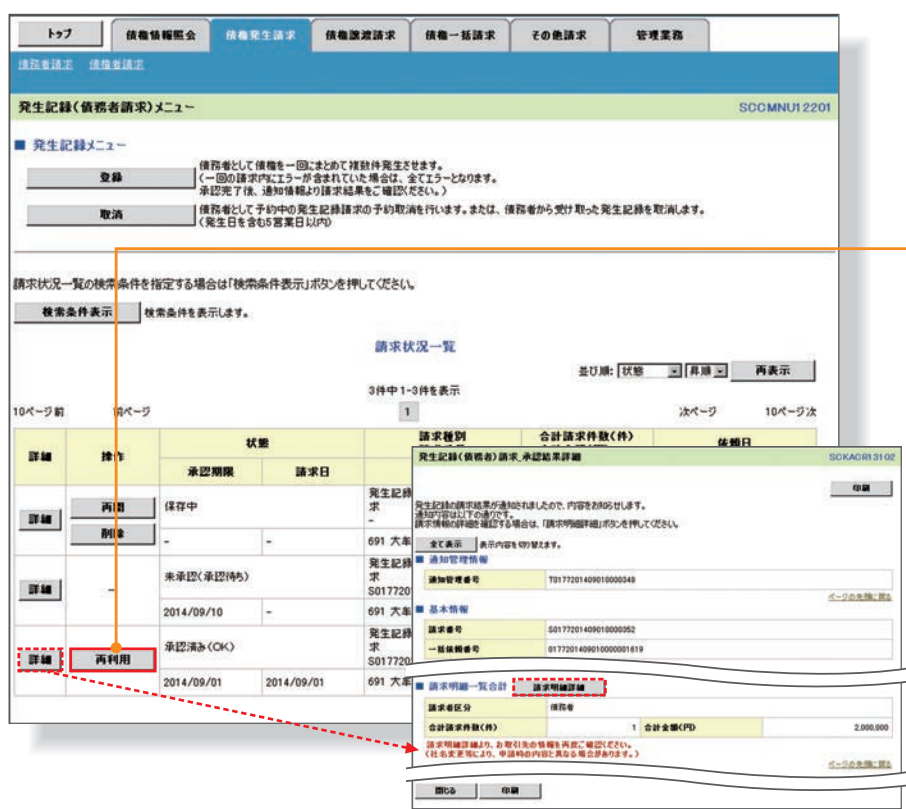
トップ　債権情報照会　債権発生請求　債権譲渡請求　債権一括請求　その他請求　管理業務

債務者請求　債権者請求

発生記録（債務者請求）メニュー　SCCMNU12201

■ 発生記録メニュー

登録　債務者として債権を一回にまとめて複数件発生させます。（一回の請求内にエラーが含まれていた場合は、全てエラーとなります。承認完了後、通知情報より請求結果をご確認ください。）

取消　債務者として予約中の発生記録請求の予約取消を行います。または、債務者から受け取った発生記録を取消します。（発生日を含む5営業日以内）

請求状況一覧の検索条件を指定する場合は「検索条件表示」ボタンを押してください。

検索条件表示　検索条件を表示します。

請求状況一覧

並び順: 状態　昇順　再表示

3件中 1-3件を表示

10ページ前　前ページ　1　次ページ　10ページ次

| 詳細 | 操作 | 状態 | | 請求種別 | 合計請求件数(件) | 依頼日 |
|---|---|---|---|---|---|---|
| | | 承認期限 | 請求日 | | | |
| 詳細 | 再開 削除 | 保存中 | | 発生記録請求 - | | |
| | | - | - | 691 大年 | | |
| 詳細 | - | 未承認（承認待ち） | | 発生記録請求 S017720 | | |
| | | 2014/09/10 | - | 691 大年 | | |
| 詳細 | 再利用 | 承認済み（OK） | | 発生記録請求 S017720 | | |
| | | 2014/09/01 | 2014/09/01 | 691 大年 | | |

発生記録（債務者）請求 承認結果詳細　SCKACR13102

印刷

発生記録の請求結果が通知されましたので、内容をお知らせします。通知内容は以下の通りです。請求情報の詳細を確認する場合は、「請求明細詳細」ボタンを押してください。

全て表示　表示内容を切り替えます。

■ 通知管理情報

| 通知管理番号 | T01772014090100000349 |
|---|---|

ページの先頭に戻る

■ 基本情報

| 請求番号 | S01772014090100000352 |
|---|---|
| 一括依頼番号 | 01772014090100001619 |

■ 請求明細一覧合計　請求明細詳細

| 請求者区分 | 債務者 | | |
|---|---|---|---|
| 合計請求件数(件) | 1 | 合計金額(円) | 2,000,000 |

請求明細詳細より、お取引先の情報を再度ご確認ください。（社名変更等により、申請時の内容と異なる場合があります。）

ページの先頭に戻る

閉じる　印刷